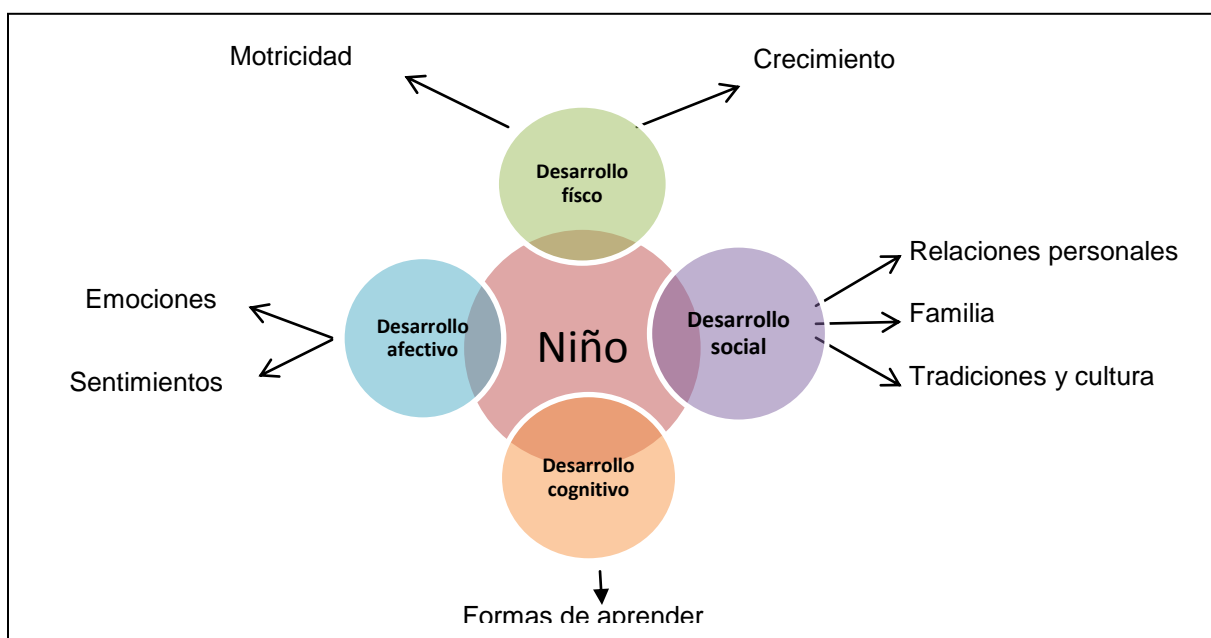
Motricidad

Crecimiento

Desarrollo físco

Relaciones personales

Emociones

Desarrollo afectivo

Niño

Desarrollo social

Familia

Sentimientos

Tradiciones y cultura

Desarrollo cognitivo

Formas de aprender